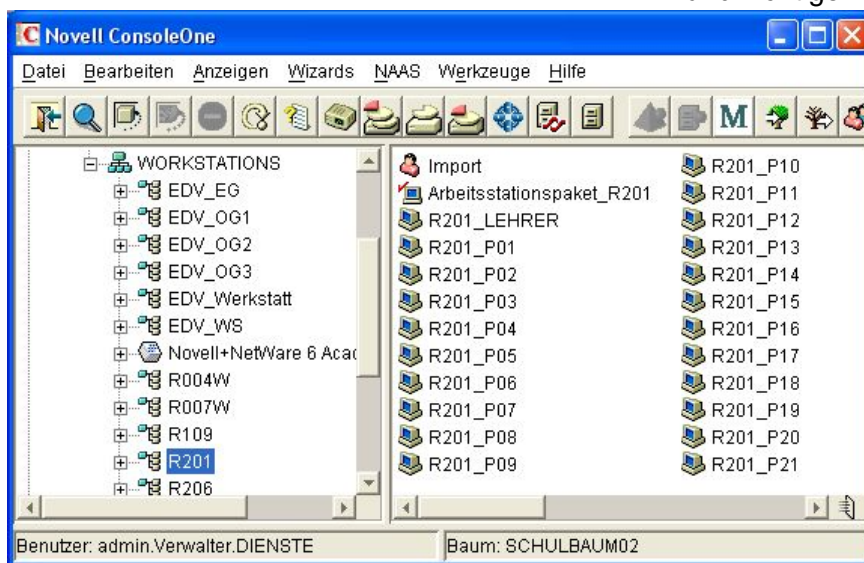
Novell ConsoleOne

Datei Bearbeiten Anzeigen Wizards NAAS Werkzeuge Hilfe

WORKSTATIONS
EDV_EG
EDV_OG1
EDV_OG2
EDV_OG3
EDV_Werkstatt
EDV_WS
Novell+NetWare 6 Acad
R004W
R007W
R109
R201
R206

Import
Arbeitsstationspaket_R201
R201_LEHRER
R201_P01
R201_P02
R201_P03
R201_P04
R201_P05
R201_P06
R201_P07
R201_P08
R201_P09

R201_P10
R201_P11
R201_P12
R201_P13
R201_P14
R201_P15
R201_P16
R201_P17
R201_P18
R201_P19
R201_P20
R201_P21

Benutzer: admin.Verwalter.DIENSTE
Baum: SCHULBAUM02